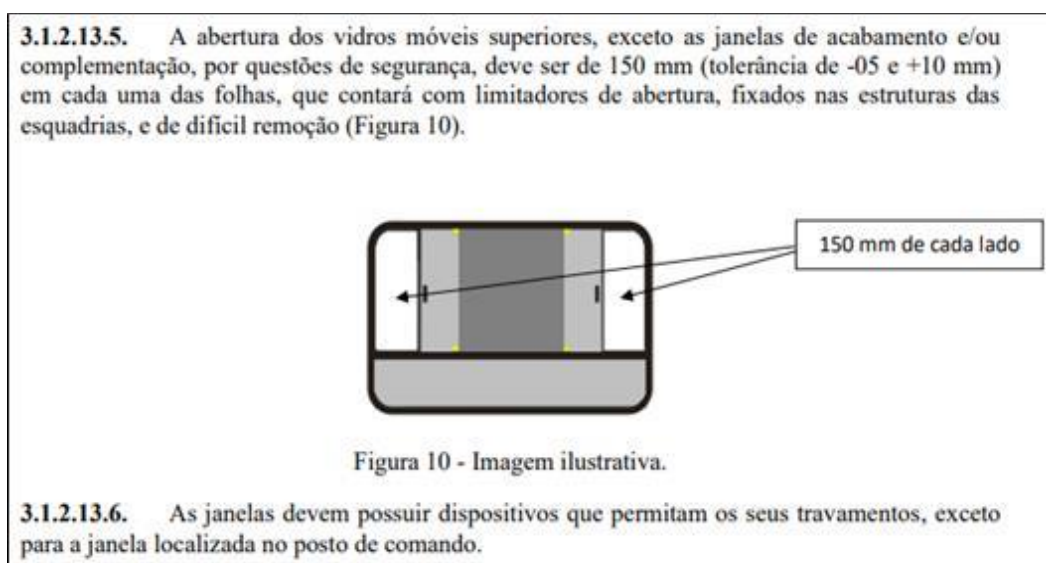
**3.1.2.13.5.** A abertura dos vidros móveis superiores, exceto as janelas de acabamento e/ou complementação, por questões de segurança, deve ser de 150 mm (tolerância de -05 e +10 mm) em cada uma das folhas, que contará com limitadores de abertura, fixados nas estruturas das esquadrias, e de difícil remoção (Figura 10).

150 mm de cada lado

Figura 10 - Imagem ilustrativa.

**3.1.2.13.6.** As janelas devem possuir dispositivos que permitam os seus travamentos, exceto para a janela localizada no posto de comando.